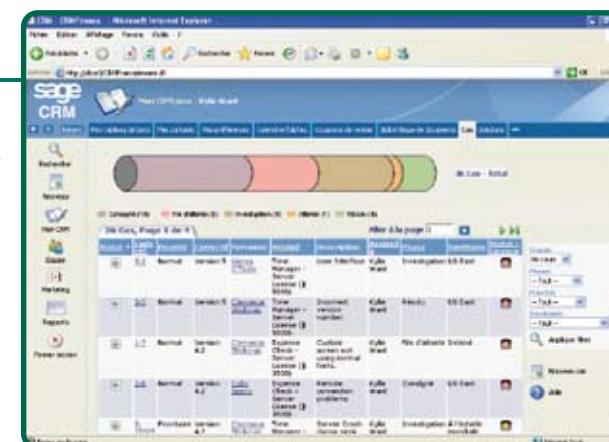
sage
CRM

Recherche
Nouveau
Mon CRM
Equipe
Marketing
Reports
Fermer session

Mes Cas - Total

Aller à la page

Appliquer filtre
Nouveau cas
Aide

Normal
Normal
Normal
Normal
Prioritaire

Investigation
Résolu
File d'attente
Consigné
Investigation